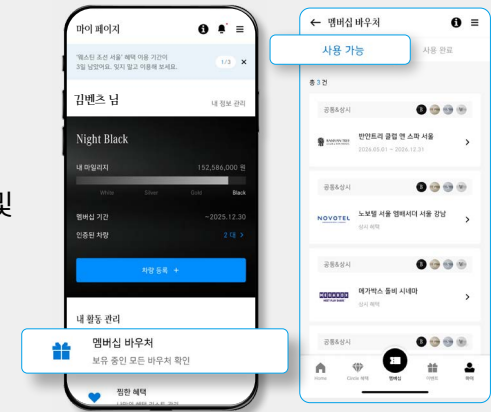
빛

마이 페이지

'웨스틴 조선 서울' 혜택 이용 기간이 3일 남았어요. 잊지 말고 이용해 보세요.

1/3 ×

김벤츠 님

내 정보 관리

Night Black

내 마일리지

152,586,000 원

White Silver Gold Black

멤버십 기간

~2025.12.30

인증된 차량

2 대 >

차량 등록 +

내 활동 관리

멤버십 바우처

보유 중인 모든 바우처 확인

찜한 혜택

← 멤버십 바우처

사용 가능

사용 완료

총 3 건

공통&상시

반얀트리 클럽 앤 스파 서울

2026.05.01 ~ 2026.12.31

>

공통&상시

NOVOTEL

노보텔 앰배서더 서울 강남

상시 혜택

>

공통&상시

MEGABOX

메가박스 돌비 시네마

상시 혜택

>

공통&상시

Home

Home

멤버십

이벤트

마이